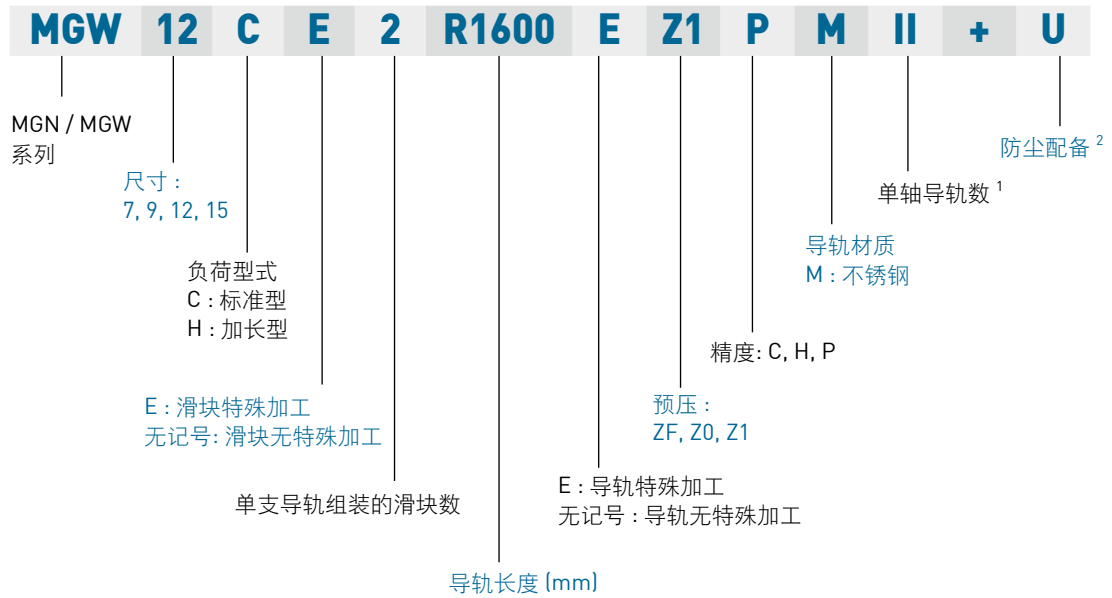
MGW 12 C E 2 R1600 E Z1 P M II + U

MGN / MGW 系列

尺寸：7, 9, 12, 15

负荷型式
C：标准型
H：加长型

E：滑块特殊加工
无记号：滑块无特殊加工

单支导轨组装的滑块数

导轨长度 (mm)

E：导轨特殊加工
无记号：导轨无特殊加工

预压：
ZF, Z0, Z1

精度：C, H, P

导轨材质
M：不锈钢

单轴导轨数 $^1$

防尘配备 $^2$